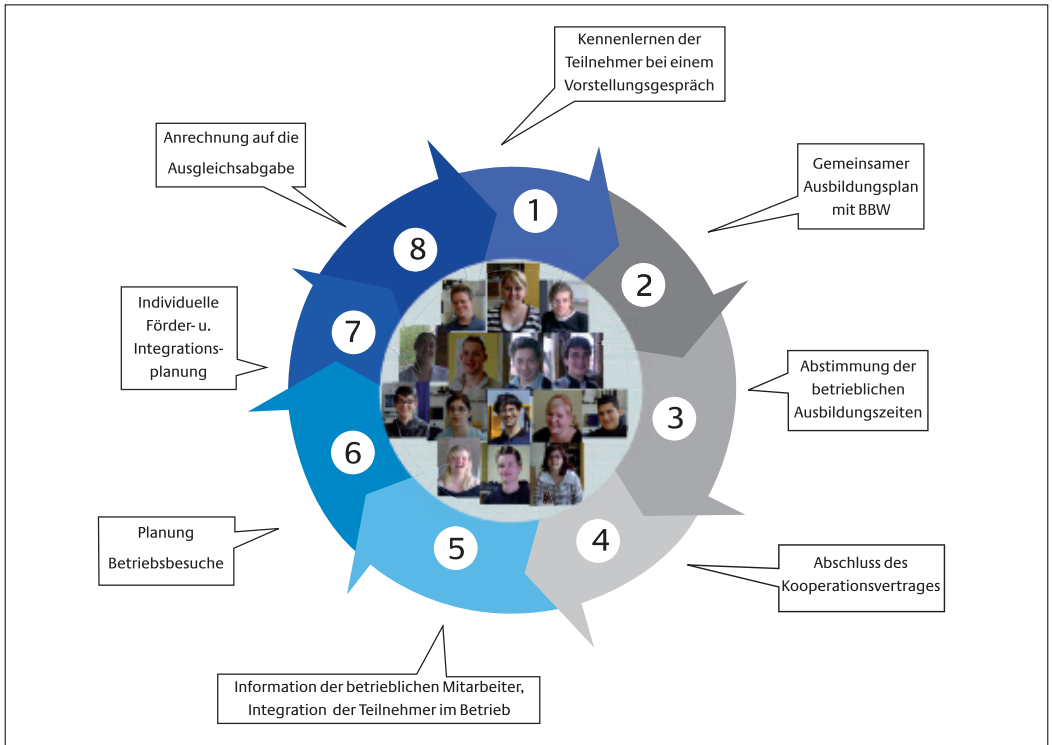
Kennenlernen der Teilnehmer bei einem Vorstellungsgespräch

Anrechnung auf die Ausgleichsabgabe

Gemeinsamer Ausbildungsplan mit BBW

1

2

8

7

3

6

4

5

Individuelle Förder- u. Integrationsplanung

Abstimmung der betrieblichen Ausbildungszeiten

Planung Betriebsbesuche

Abschluss des Kooperationsvertrages

Information der betrieblichen Mitarbeiter, Integration der Teilnehmer im Betrieb